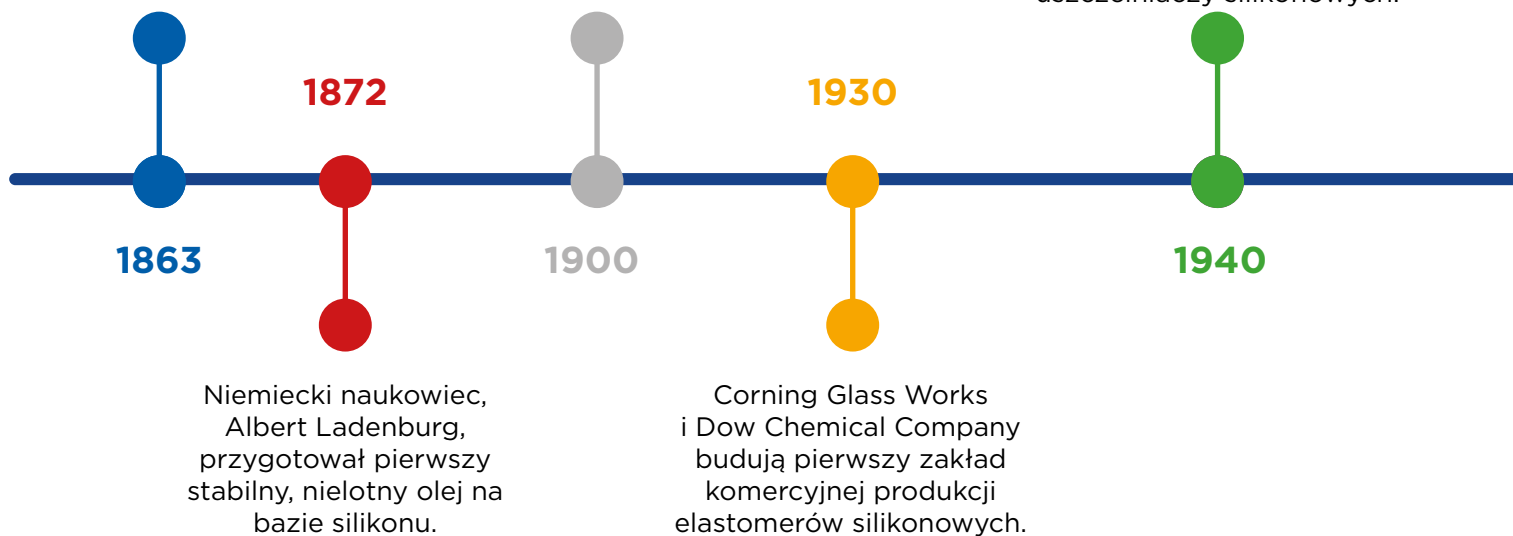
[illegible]

1872

1930

1863

1900

1940

Niemiecki naukowiec, Albert Ladenburg, przygotował pierwszy stabilny, nielotny olej na bazie silikonu.

Corning Glass Works i Dow Chemical Company budują pierwszy zakład komercyjnej produkcji elastomerów silikonowych.